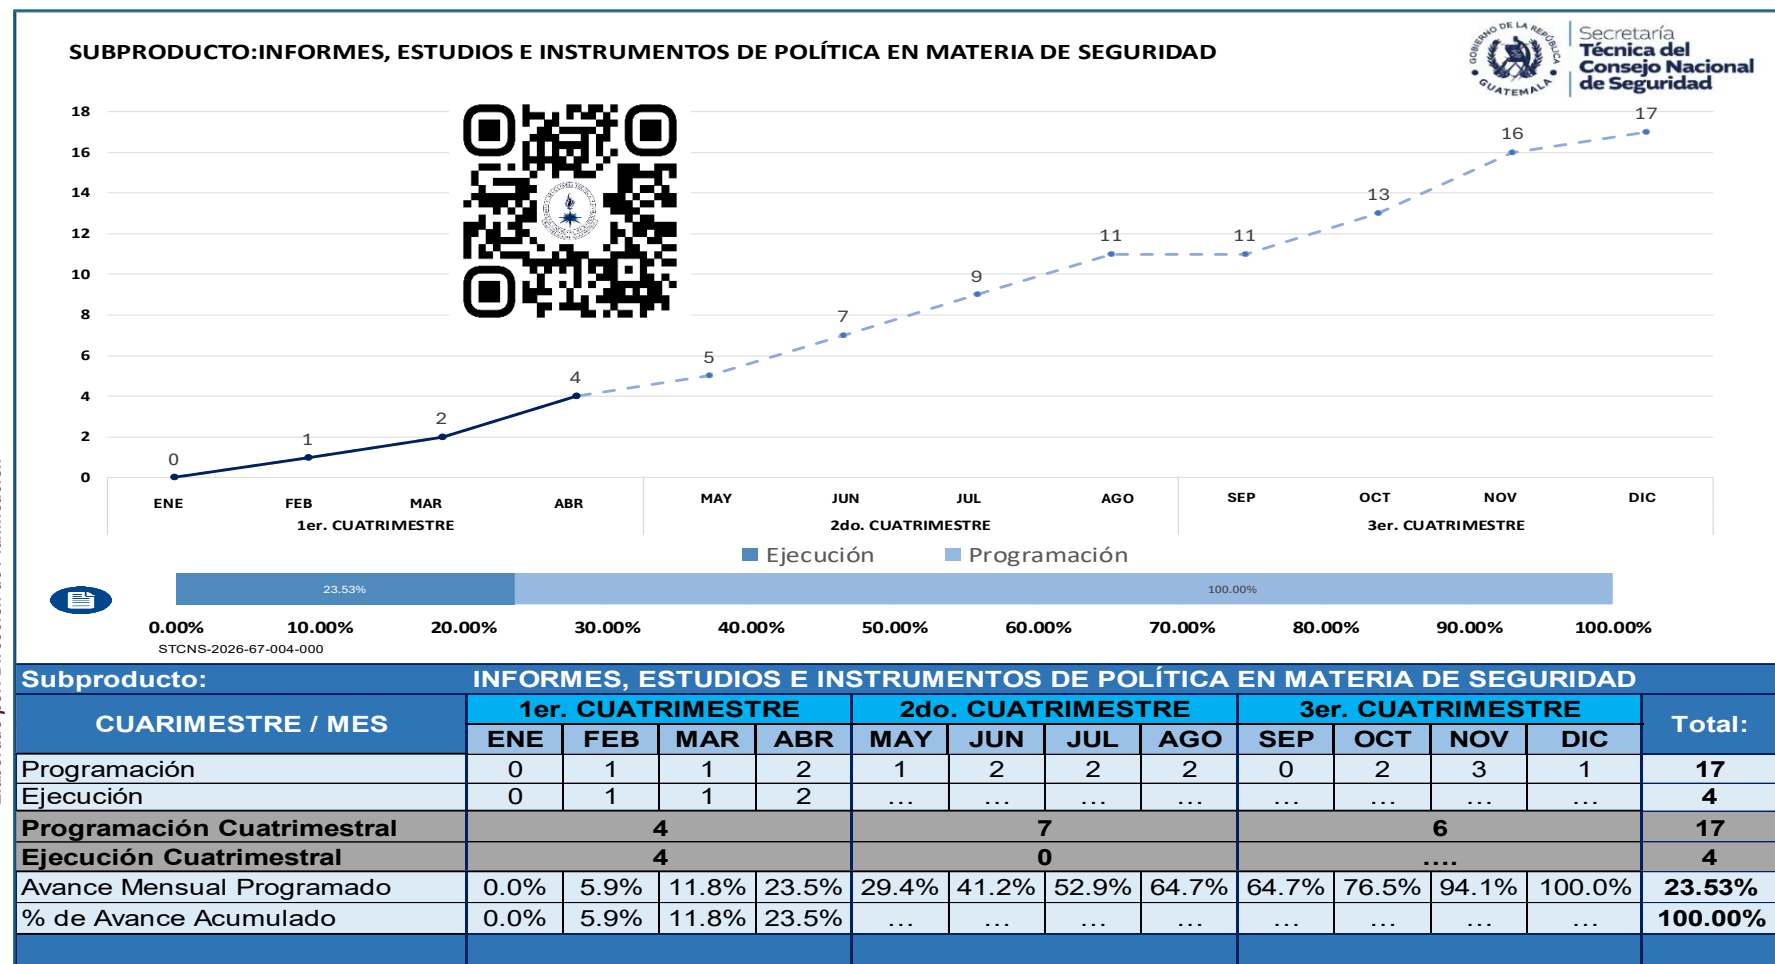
SUBPRODUCTO:INFORMES, ESTUDIOS E INSTRUMENTOS DE POLÍTICA EN MATERIA DE SEGURIDAD

GOBIERNO DE LA REPÚBLICA GUATEMALA

Secretaría Técnica del Consejo Nacional de Seguridad

18
16
14
12
10
8
6
4
2
0

0 1 2 4 5 7 9 11 11 13 16 17

ENE FEB MAR ABR
1er. CUATRIMESTRE
MAY JUN JUL AGO
2do. CUATRIMESTRE
SEP OCT NOV DIC
3er. CUATRIMESTRE

Ejecución Programación

23.53%
100.00%

0.00% 10.00% 20.00% 30.00% 40.00% 50.00% 60.00% 70.00% 80.00% 90.00% 100.00%

STCNS-2026-67-004-000

| Subproducto: | INFORMES, ESTUDIOS E INSTRUMENTOS DE POLÍTICA EN MATERIA DE SEGURIDAD | | | | | | | | | | | | |
|---|---|---|---|---|---|---|---|---|---|---|---|---|---|
| CUARIMESTRE / MES | 1er. CUATRIMESTRE | | | | 2do. CUATRIMESTRE | | | | 3er. CUATRIMESTRE | | | | Total: |
| | ENE | FEB | MAR | ABR | MAY | JUN | JUL | AGO | SEP | OCT | NOV | DIC | |
| Programación | 0 | 1 | 1 | 2 | 1 | 2 | 2 | 2 | 0 | 2 | 3 | 1 | 17 |
| Ejecución | 0 | 1 | 1 | 2 | ... | ... | ... | ... | ... | ... | ... | ... | 4 |
| Programación Cuatrimestral | 4 | | | | 7 | | | | 6 | | | | 17 |
| Ejecución Cuatrimestral | 4 | | | | 0 | | | | .... | | | | 4 |
| Avance Mensual Programado | 0.0% | 5.9% | 11.8% | 23.5% | 29.4% | 41.2% | 52.9% | 64.7% | 64.7% | 76.5% | 94.1% | 100.0% | 23.53% |
| % de Avance Acumulado | 0.0% | 5.9% | 11.8% | 23.5% | ... | ... | ... | ... | ... | ... | ... | ... | 100.00% |